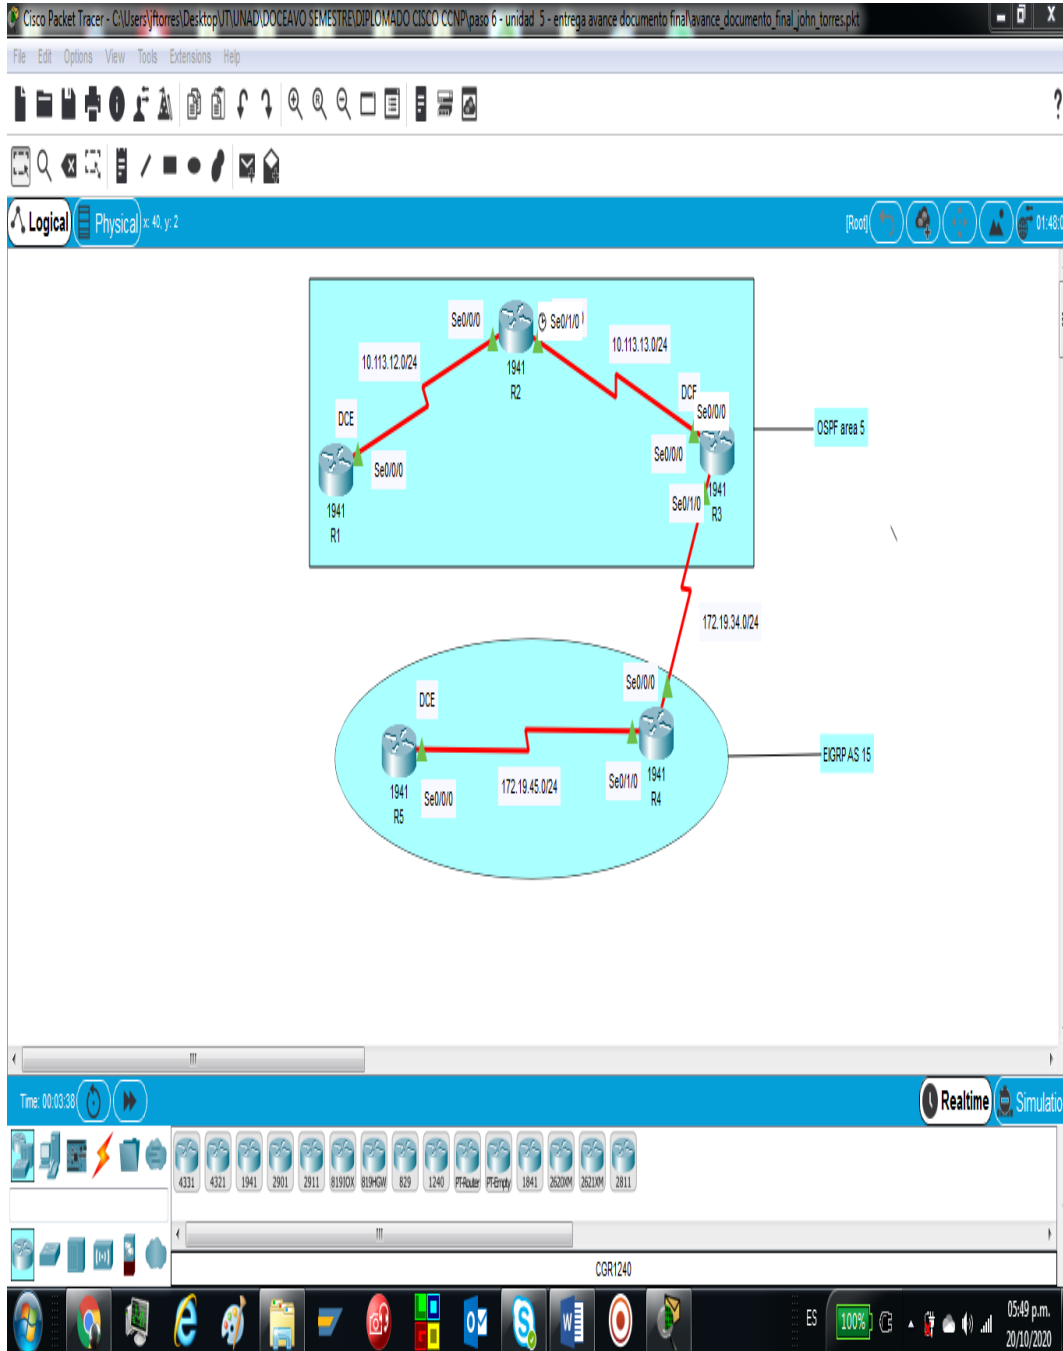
Cisco Packet Tracer - C:\Users\jftorres\Desktop\JT\UNAD\DOCEAVO SEMESTRE\DIPLOMADO CISCO CCNP\paso 6 - unidad 5 - entrega avance documento final\avance_documento_final_john_torres.pkt

File Edit Options View Tools Extensions Help

Logical Physical x: 40, y: 2

[Root]

01:48

Se0/0/0
Se0/1/0
10.113.12.0/24
1941
R2
10.113.13.0/24
DCE
DCE
Se0/0/0
Se0/0/0
OSPF area 5
Se0/0/0
1941
R1
Se0/1/0
1941
R3
172.19.34.0/24
Se0/0/0
DCE
EIGRP AS 15
1941
R5
Se0/0/0
172.19.45.0/24
Se0/1/0
1941
R4

Time: 00:03:38

Realtime Simulatio

4331 4321 1941 2901 2911 819IOX 819HGW 829 1240 PT-Router PT-Empty 1841 2620XM 2621XM 2811

CGR1240

ES 100% 05:49 p.m. 20/10/2020